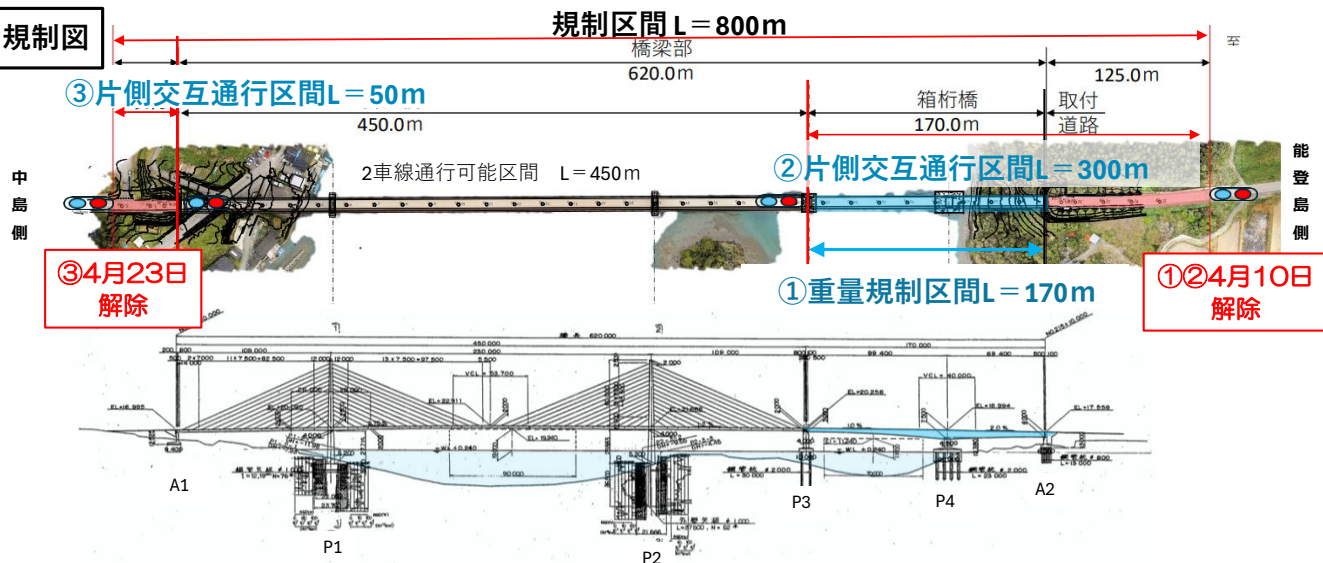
規制図

規制区間 L＝800m

橋梁部
620.0m

125.0m

③片側交互通行区間L＝50m

450.0m

箱桁橋
170.0m

取付
道路

中
島
側

2車線通行可能区間　L＝450m

②片側交互通行区間L＝300m

能
登
島
側

③4月23日
解除

①重量規制区間L＝170m

①②4月10日
解除

A1

P1

P2

P3

P4

A2